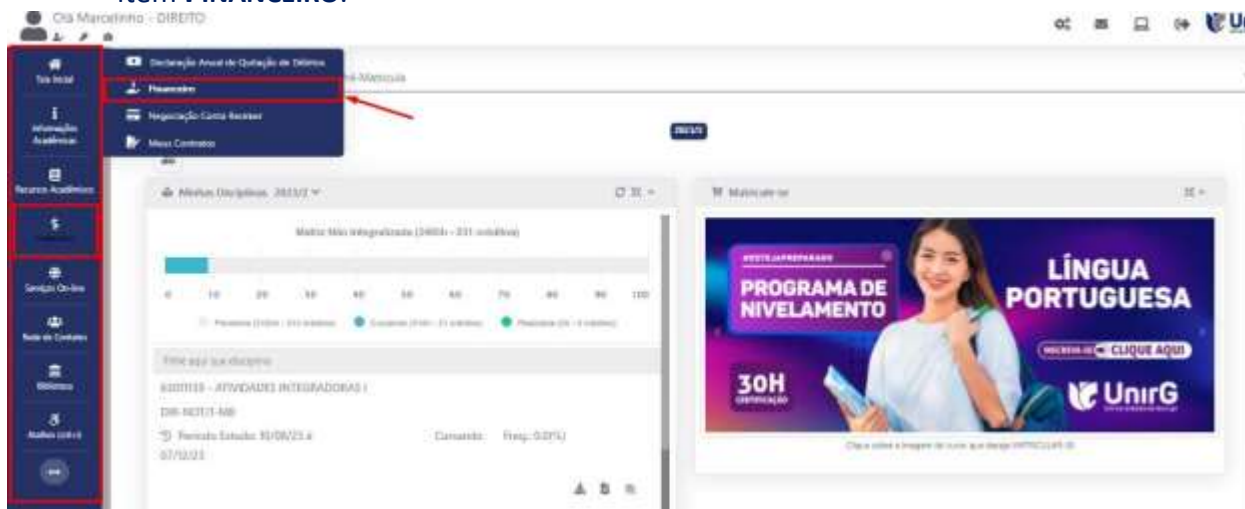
Item FINANCEIRO:

Clã Marcelinho - DIREITO

Tela Inicial

Informações Acadêmicas

Recursos Acadêmicos

$

Serviços On-line

Rede de Contatos

Biblioteca

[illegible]

Declaração Anual de Quitação de Débitos

Financeiro

Negociação Conta Receber

Meus Contratos

Pré-Matrícula

2023/2

Minhas Disciplinas 2023/2

Matriz Não Integralizada (2400h - 231 créditos)

0 10 20 30 40 50 60 70 80 90 100

Pendente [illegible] Cursando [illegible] Realizado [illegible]

Filtre aqui sua disciplina

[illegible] - ATIVIDADES INTEGRADORAS I

DIR-NOT/1-MB

Período Estudo: 10/08/23 à 07/12/23

Cursando

Freq.: 0.00%

Matricule-se

#ESTEJAPREPARADO

PROGRAMA DE NIVELAMENTO

LÍNGUA PORTUGUESA

INSCREVA-SE CLIQUE AQUI

30H CERTIFICAÇÃO

UnirG

Clique sobre a imagem do curso que deseja MATRICULAR-SE